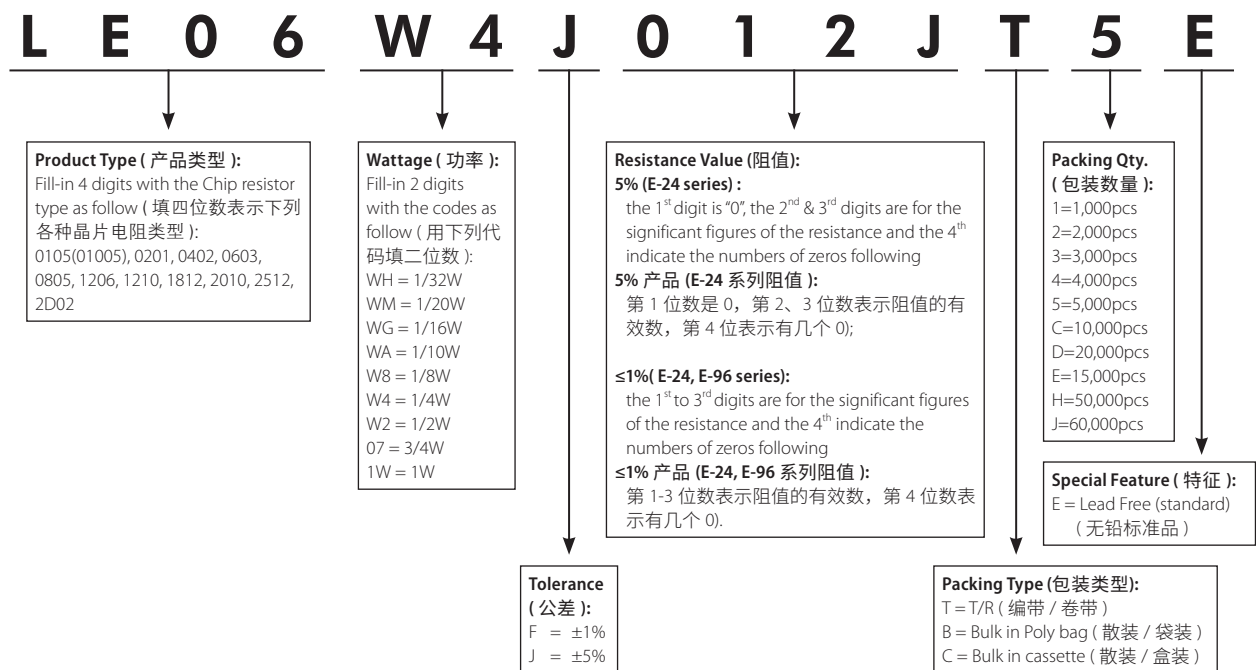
L E 0 6 W 4 J 0 1 2 J T 5 E

**Product Type ( 产品类型 ):**
Fill-in 4 digits with the Chip resistor type as follow ( 填四位数表示下列各种晶片电阻类型 ):
0105(01005), 0201, 0402, 0603, 0805, 1206, 1210, 1812, 2010, 2512, 2D02

**Wattage ( 功率 ):**
Fill-in 2 digits with the codes as follow ( 用下列代码填二位数 ):
WH = 1/32W
WM = 1/20W
WG = 1/16W
WA = 1/10W
W8 = 1/8W
W4 = 1/4W
W2 = 1/2W
07 = 3/4W
1W = 1W

**Resistance Value (阻值):**
**5% (E-24 series) :**
the $1^{st}$ digit is "0", the $2^{nd}$ & $3^{rd}$ digits are for the significant figures of the resistance and the $4^{th}$ indicate the numbers of zeros following
**5% 产品 (E-24 系列阻值 ):**
第 1 位数是 0，第 2、3 位数表示阻值的有效数，第 4 位表示有几个 0);

**≤1%( E-24, E-96 series):**
the $1^{st}$ to $3^{rd}$ digits are for the significant figures of the resistance and the $4^{th}$ indicate the numbers of zeros following
**≤1% 产品 (E-24, E-96 系列阻值 ):**
第 1-3 位数表示阻值的有效数，第 4 位数表示有几个 0).

**Packing Qty. ( 包装数量 ):**
1=1,000pcs
2=2,000pcs
3=3,000pcs
4=4,000pcs
5=5,000pcs
C=10,000pcs
D=20,000pcs
E=15,000pcs
H=50,000pcs
J=60,000pcs

**Special Feature ( 特征 ):**
E = Lead Free (standard)
( 无铅标准品 )

**Tolerance ( 公差 ):**
F = ±1%
J = ±5%

**Packing Type (包装类型):**
T = T/R ( 编带 / 卷带 )
B = Bulk in Poly bag ( 散装 / 袋装 )
C = Bulk in cassette ( 散装 / 盒装 )